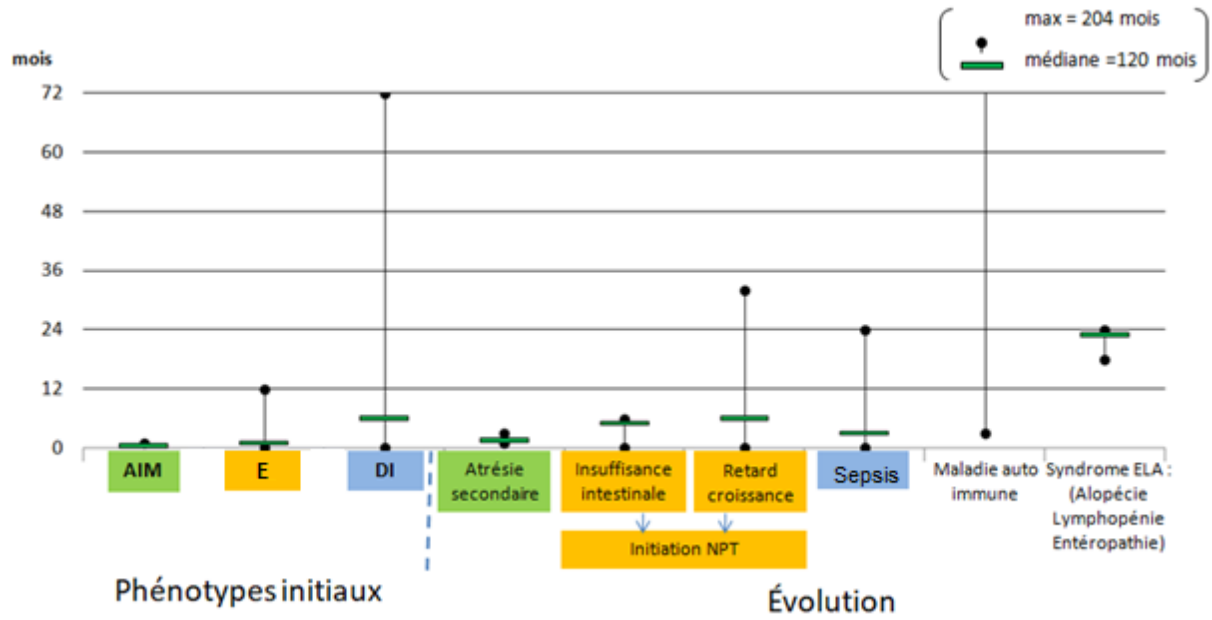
max = 204 mois

médiane =120 mois

mois

72

60

48

36

24

12

0

AIM

E

DI

Atrésie secondaire

Insuffisance intestinale

Retard croissance

Initiation NPT

Sepsis

Maladie auto immune

Syndrome ELA : (Alopécie Lymphopénie Entéropathie)

Phénotypes initiaux

Évolution